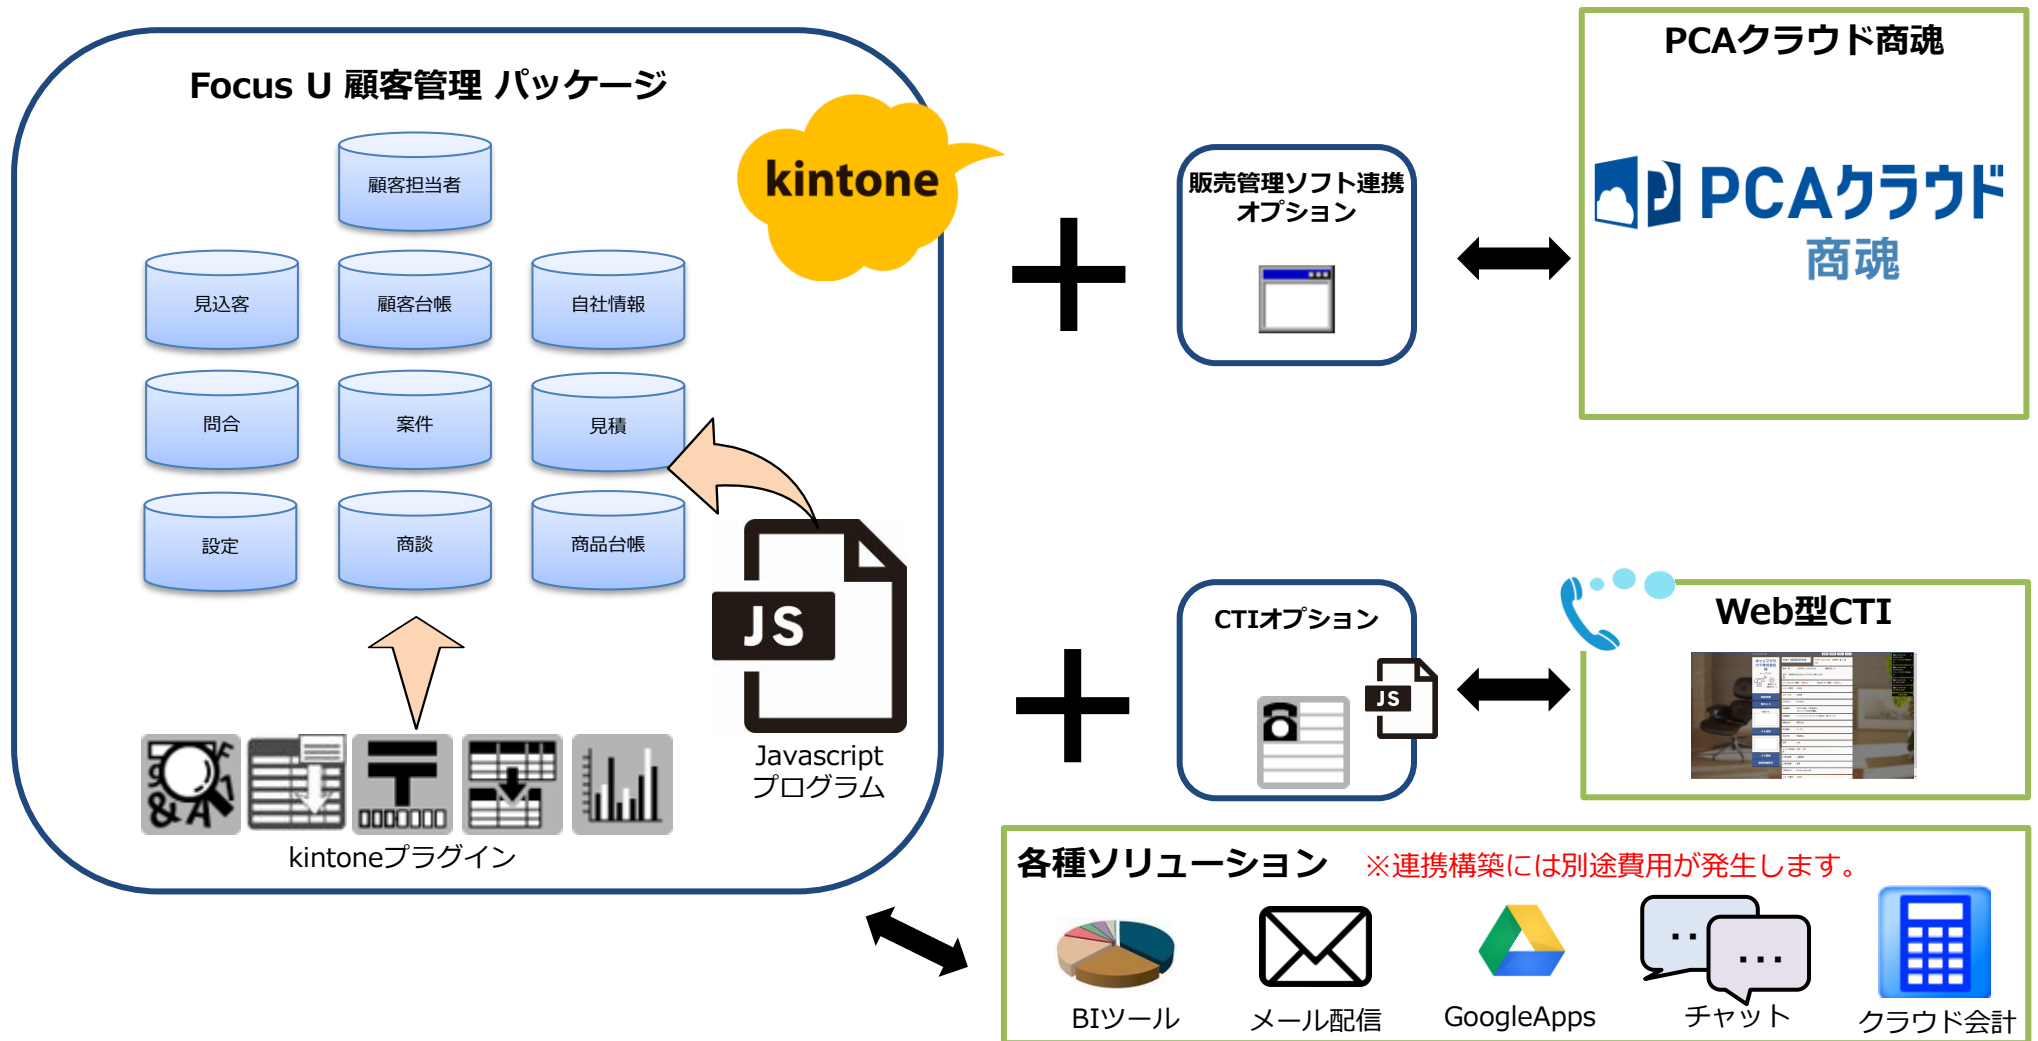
Focus U 顧客管理 パッケージ

kintone

顧客担当者

見込客

顧客台帳

自社情報

問合

案件

見積

設定

商談

商品台帳

JS

Javascript
プログラム

kintoneプラグイン

PCAクラウド商魂

販売管理ソフト連携
オプション

PCAクラウド
商魂

CTIオプション

JS

Web型CTI

各種ソリューション ※連携構築には別途費用が発生します。

BIツール

メール配信

GoogleApps

チャット

クラウド会計